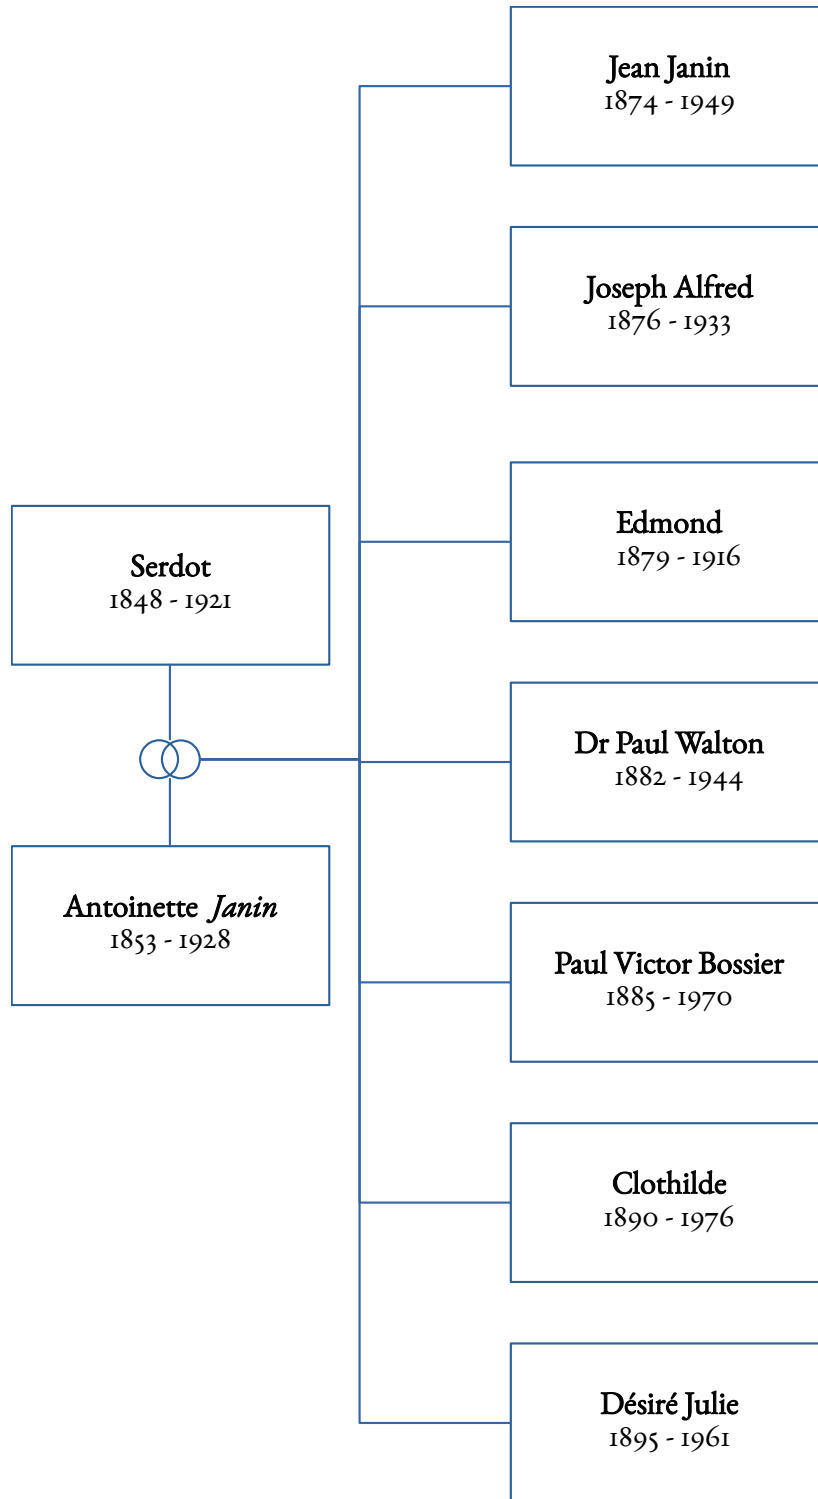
Jean Janin
1874 - 1949

Joseph Alfred
1876 - 1933

Edmond
1879 - 1916

Serdot
1848 - 1921

Dr Paul Walton
1882 - 1944

Antoinette *Janin*
1853 - 1928

Paul Victor Bossier
1885 - 1970

Clothilde
1890 - 1976

Désiré Julie
1895 - 1961